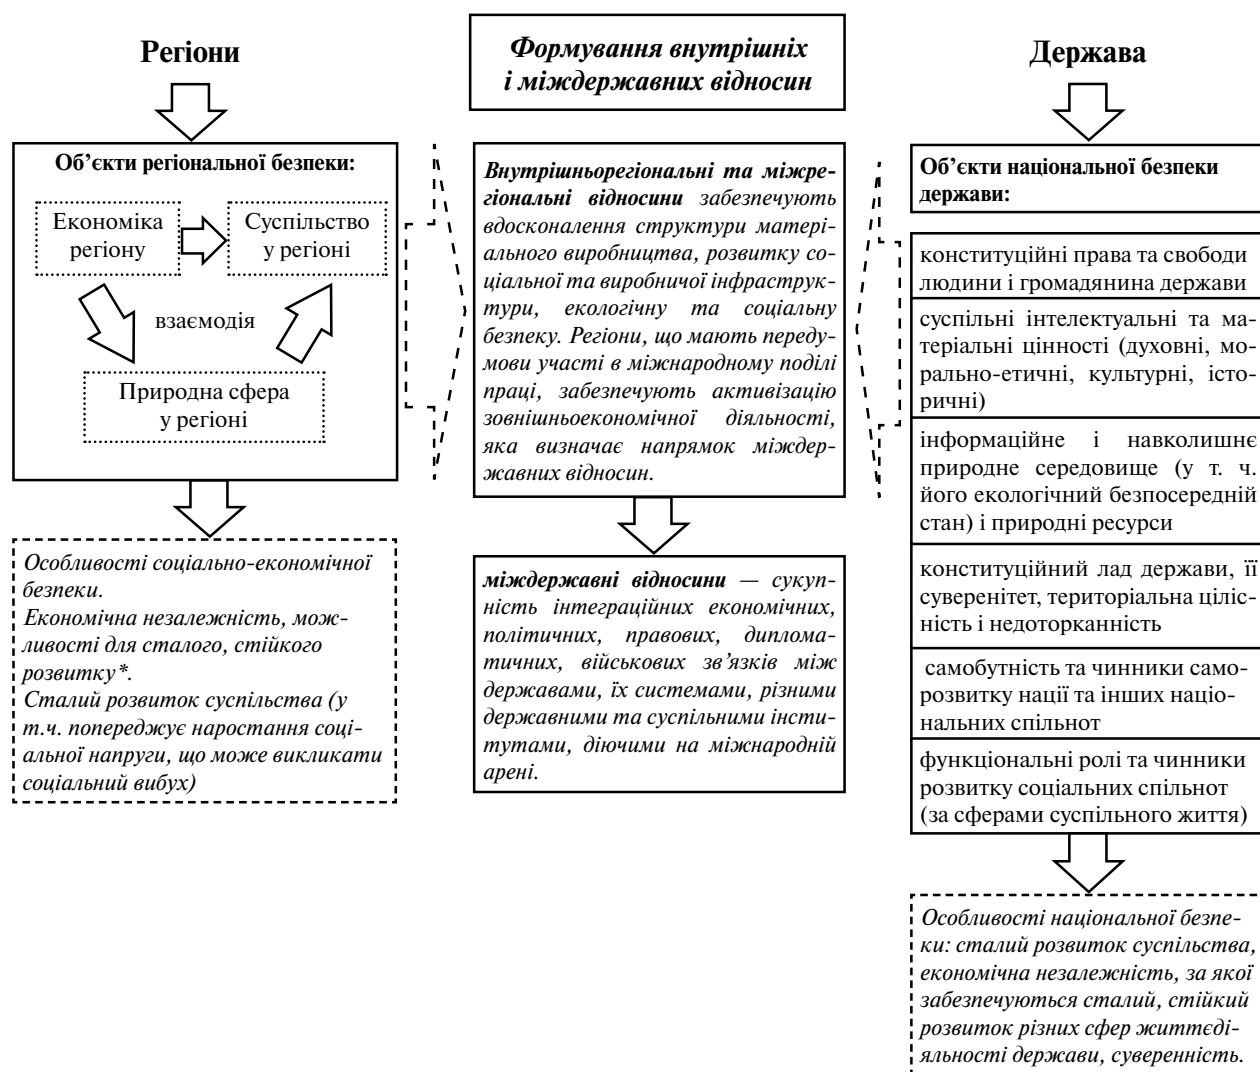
Регіони

Формування внутрішніх і міждержавних відносин

Держава

Об'єкти регіональної безпеки:

Економіка регіону

Суспільство у регіоні

взаємодія

Природна сфера у регіоні

Внутрішньорегіональні та міжрегіональні відносини забезпечують вдосконалення структури матеріального виробництва, розвитку соціальної та виробничої інфраструктури, екологічну та соціальну безпеку. Регіони, що мають передумови участі в міжнародному поділі праці, забезпечують активізацію зовнішньоекономічної діяльності, яка визначає напрямок міждержавних відносин.

Об'єкти національної безпеки держави:

конституційні права та свободи людини і громадянина держави

суспільні інтелектуальні та матеріальні цінності (духовні, морально-етичні, культурні, історичні)

інформаційне і навколишнє природне середовище (у т. ч. його екологічний безпосередній стан) і природні ресурси

конституційний лад держави, її суверенітет, територіальна цілісність і недоторканність

самобутність та чинники саморозвитку нації та інших національних спільнот

функціональні ролі та чинники розвитку соціальних спільнот (за сферами суспільного життя)

Особливості соціально-економічної безпеки.
Економічна незалежність, можливості для сталого, стійкого розвитку*.
Сталий розвиток суспільства (у т.ч. попереджує наростання соціальної напруги, що може викликати соціальний вибух)

міждержавні відносини — сукупність інтеграційних економічних, політичних, правових, дипломатичних, військових зв'язків між державами, їх системами, різними державними та суспільними інститутами, діючими на міжнародній арені.

Особливості національної безпеки: сталий розвиток суспільства, економічна незалежність, за якої забезпечуються сталий, стійкий розвиток різних сфер життєдіяльності держави, суверенність.